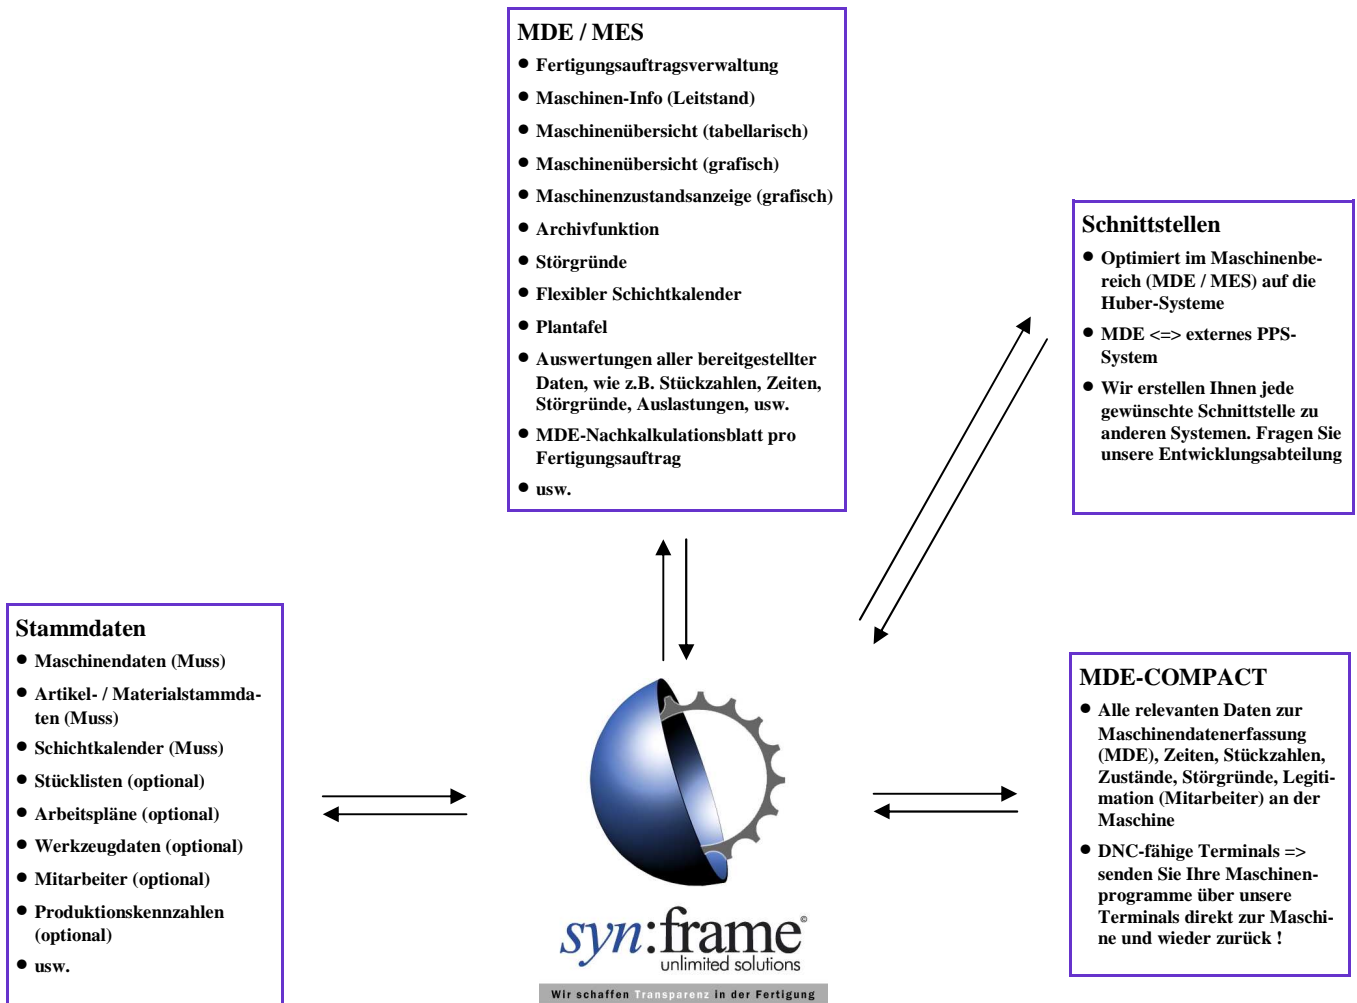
MDE / MES

- Fertigungsauftragsverwaltung
- Maschinen-Info (Leitstand)
- Maschinenübersicht (tabellarisch)
- Maschinenübersicht (grafisch)
- Maschinenzustandsanzeige (grafisch)
- Archivfunktion
- Störgründe
- Flexibler Schichtkalender
- Plantafel
- Auswertungen aller bereitgestellter Daten, wie z.B. Stückzahlen, Zeiten, Störgründe, Auslastungen, usw.
- MDE-Nachkalkulationsblatt pro Fertigungsauftrag
- usw.

Schnittstellen

- Optimiert im Maschinenbereich (MDE / MES) auf die Huber-Systeme
- MDE <=> externes PPS-System
- Wir erstellen Ihnen jede gewünschte Schnittstelle zu anderen Systemen. Fragen Sie unsere Entwicklungsabteilung

Stammdaten

- Maschinendaten (Muss)
- Artikel- / Materialstammdaten (Muss)
- Schichtkalender (Muss)
- Stücklisten (optional)
- Arbeitspläne (optional)
- Werkzeugdaten (optional)
- Mitarbeiter (optional)
- Produktionskennzahlen (optional)
- usw.

syn:frame®
unlimited solutions
Wir schaffen Transparenz in der Fertigung

MDE-COMPACT

- Alle relevanten Daten zur Maschinendatenerfassung (MDE), Zeiten, Stückzahlen, Zustände, Störgründe, Legitimation (Mitarbeiter) an der Maschine
- DNC-fähige Terminals => senden Sie Ihre Maschinenprogramme über unsere Terminals direkt zur Maschine und wieder zurück !